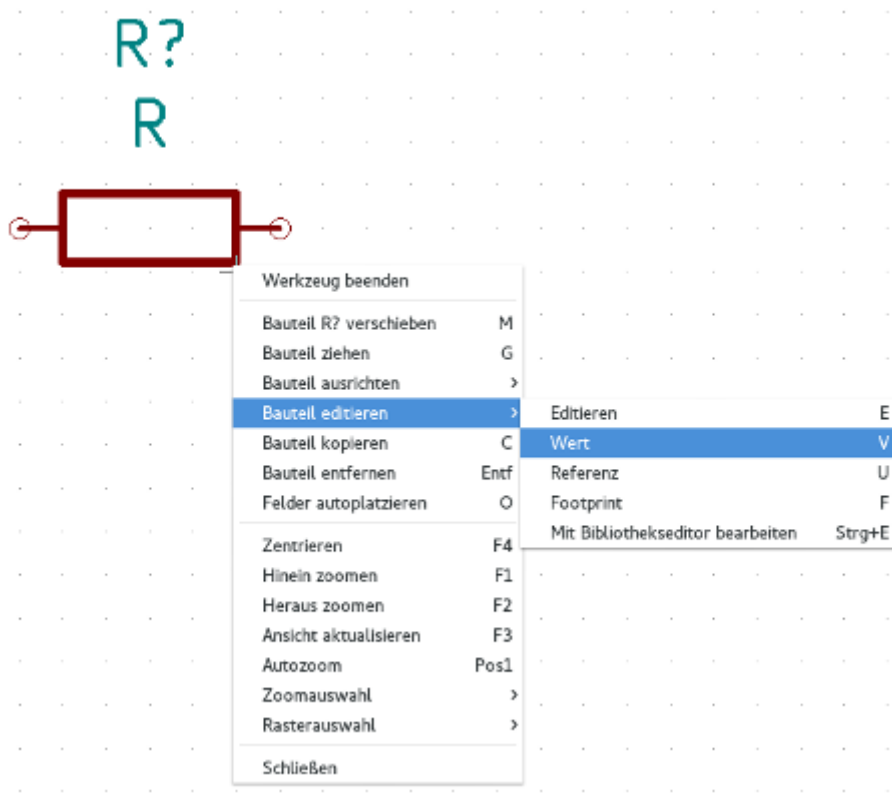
R?
R

Werkzeug beenden

Bauteil R? verschieben M
Bauteil ziehen G
Bauteil ausrichten >
Bauteil editieren >
Bauteil kopieren C
Bauteil entfernen Entf
Felder autoplatzieren O

Zentrieren F4
Hinein zoomen F1
Heraus zoomen F2
Ansicht aktualisieren F3
Autozoom Pos1
Zoomauswahl >
Rasterauswahl >

Schließen

Editieren E
Wert V
Referenz U
Footprint F
Mit Bibliothekseditor bearbeiten Strg+E